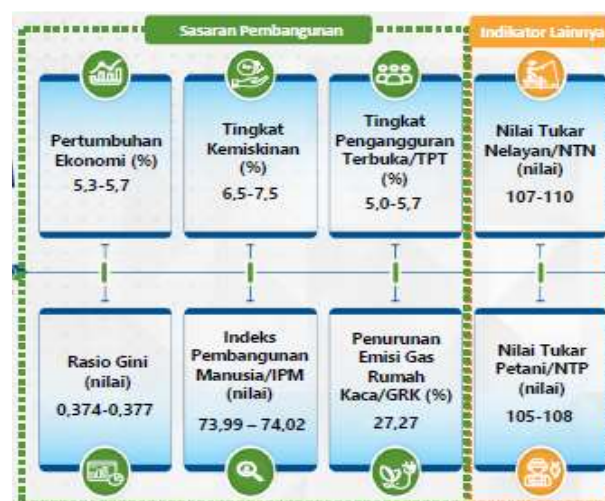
Sasaran Pembangunan

Indikator Lainnya

Pertumbuhan Ekonomi (%)
5,3-5,7

Tingkat Kemiskinan (%)
6,5-7,5

Tingkat Pengangguran Terbuka/TPT (%)
5,0-5,7

Nilai Tukar Nelayan/NTN (nilai)
107-110

Rasio Gini (nilai)
0,374-0,377

Indeks Pembangunan Manusia/IPM (nilai)
73,99 – 74,02

Penurunan Emisi Gas Rumah Kaca/GRK (%)
27,27

Nilai Tukar Petani/NTP (nilai)
105-108